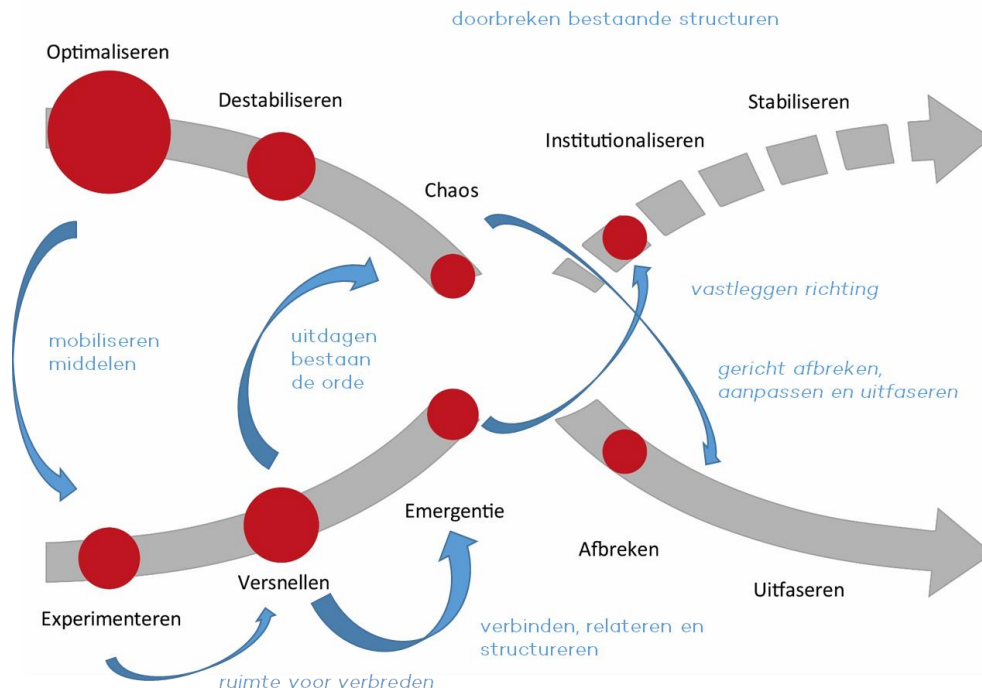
doorbreken bestaande structuren

Optimaliseren

Destabiliseren

Stabiliseren

Institutionaliseren

Chaos

vastleggen richting

mobiliseren middelen

uitdagen bestaan de orde

gericht afbreken, aanpassen en uitfaseren

Emergentie

Afbreken

Uitfaseren

Experimenteren

Versnellen

verbinden, relateren en structureren

ruimte voor verbreden